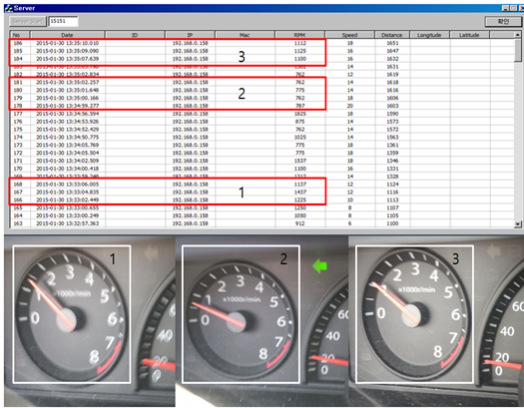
Server

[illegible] 15151 확인

| No | Date | ID | IP | Mac | RPM | Speed | Distance | Longitude | Latitude |
|---|---|---|---|---|---|---|---|---|---|
| 186 | 2015-01-30 13:35:10.010 | | 192.168.0.158 | | 1112 | 18 | 1651 | | |
| 185 | 2015-01-30 13:35:09.090 | | 192.168.0.158 | | 1125 | 16 | 1647 | | |
| 184 | 2015-01-30 13:35:07.639 | | 192.168.0.158 | | 1100 | 16 | 1632 | | |
| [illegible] | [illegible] | | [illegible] | | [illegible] | 14 | 1631 | | |
| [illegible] | 2015-01-30 13:35:03.834 | | 192.168.0.158 | | 762 | 12 | 1619 | | |
| 181 | 2015-01-30 13:35:02.257 | | 192.168.0.158 | | 762 | 14 | 1618 | | |
| 180 | 2015-01-30 13:35:01.648 | | 192.168.0.158 | | 775 | 16 | 1610 | | |
| 179 | 2015-01-30 13:35:00.166 | | 192.168.0.158 | | 762 | 18 | 1606 | | |
| 178 | 2015-01-30 13:34:59.277 | | 192.168.0.158 | | 787 | 20 | 1603 | | |
| 177 | 2015-01-30 13:34:56.394 | | 192.168.0.158 | | 1625 | 18 | 1590 | | |
| 176 | 2015-01-30 13:34:53.926 | | 192.168.0.158 | | 875 | 14 | 1573 | | |
| 175 | 2015-01-30 13:34:52.429 | | 192.168.0.158 | | 762 | 14 | 1572 | | |
| 174 | 2015-01-30 13:34:50.775 | | 192.168.0.158 | | 1025 | 14 | 1563 | | |
| 173 | 2015-01-30 13:34:05.769 | | 192.168.0.158 | | 775 | 18 | 1361 | | |
| 172 | 2015-01-30 13:34:05.504 | | 192.168.0.158 | | 775 | 18 | 1359 | | |
| 171 | 2015-01-30 13:34:02.509 | | 192.168.0.158 | | 1537 | 18 | 1346 | | |
| 170 | 2015-01-30 13:34:00.418 | | 192.168.0.158 | | 1100 | 16 | 1331 | | |
| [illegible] | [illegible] | | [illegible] | | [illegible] | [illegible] | 1328 | | |
| 168 | 2015-01-30 13:33:06.009 | | 192.168.0.158 | | 1137 | 12 | 1124 | | |
| 167 | 2015-01-30 13:33:04.835 | | 192.168.0.158 | | 1437 | 12 | 1116 | | |
| 166 | 2015-01-30 13:33:03.449 | | 192.168.0.158 | | 1225 | 10 | 1113 | | |
| 165 | 2015-01-30 13:33:01.633 | | 192.168.0.158 | | 1250 | 8 | 1107 | | |
| 164 | 2015-01-30 13:33:00.249 | | 192.168.0.158 | | 1050 | 8 | 1105 | | |
| 163 | 2015-01-30 13:32:57.363 | | 192.168.0.158 | | 912 | 6 | 1100 | | |

3

2

1

1
0 1 2 3 4 5 6 7 8
x1000r/min

2
0 1 2 3 4 5 6 7 8
x1000r/min

3
0 1 2 3 4 5 6 7 8
x1000r/min
20